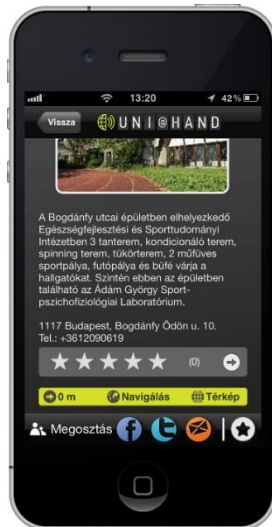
13:20 42%

Vissza UNI@HAND

A Bogdánfy utcai épületben elhelyezkedő Egészségfejlesztési és Sporttudományi Intézetben 3 tanterem, kondicionáló terem, spinning terem, tükörterem, 2 műfüves sportpálya, futópálya és büfé várja a hallgatókat. Szintén ebben az épületben található az Ádám György Sportpszichofiziológiai Laboratórium.

1117 Budapest, Bogdánfy Ödön u. 10.
Tel.: +3612090619

(0)

0 m Navigálás Térkép

Megosztás